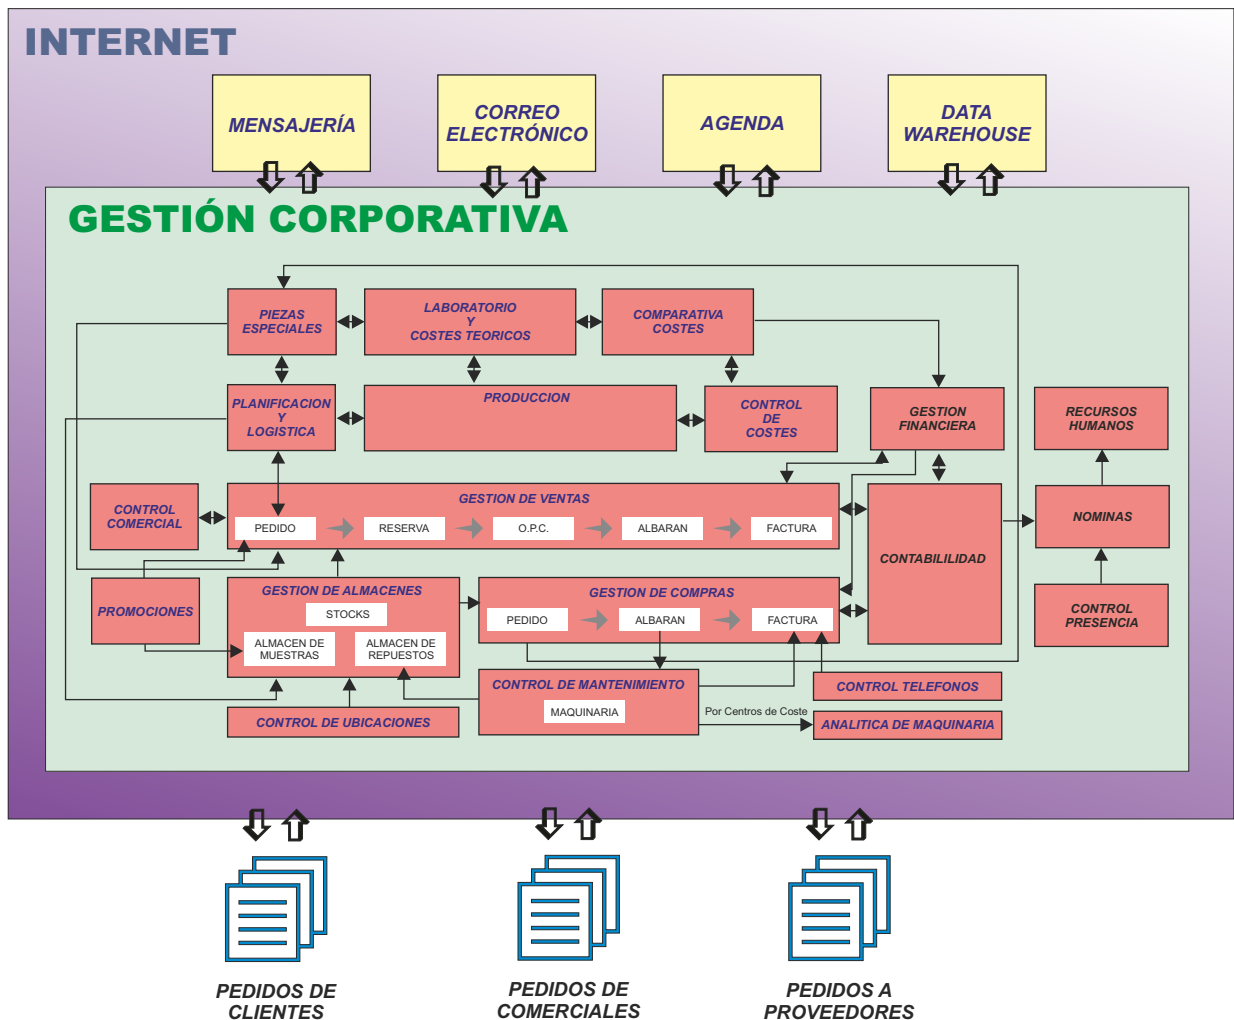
INTERNET

MENSAJERÍA

CORREO ELECTRÓNICO

AGENDA

DATA WAREHOUSE

GESTIÓN CORPORATIVA

PIEZAS ESPECIALES

LABORATORIO Y COSTES TEORICOS

COMPARATIVA COSTES

PLANIFICACION Y LOGISTICA

PRODUCCION

CONTROL DE COSTES

GESTION FINANCIERA

RECURSOS HUMANOS

CONTROL COMERCIAL

GESTION DE VENTAS

PEDIDO

RESERVA

O.P.C.

ALBARAN

FACTURA

CONTABILILIDAD

NOMINAS

PROMOCIONES

GESTION DE ALMACENES

STOCKS

ALMACEN DE MUESTRAS

ALMACEN DE REPUESTOS

GESTION DE COMPRAS

PEDIDO

ALBARAN

FACTURA

CONTROL PRESENCIA

CONTROL DE MANTENIMIENTO

MAQUINARIA

CONTROL TELEFONOS

Por Centros de Coste

ANALITICA DE MAQUINARIA

CONTROL DE UBICACIONES

PEDIDOS DE CLIENTES

PEDIDOS DE COMERCIALES

PEDIDOS A PROVEEDORES